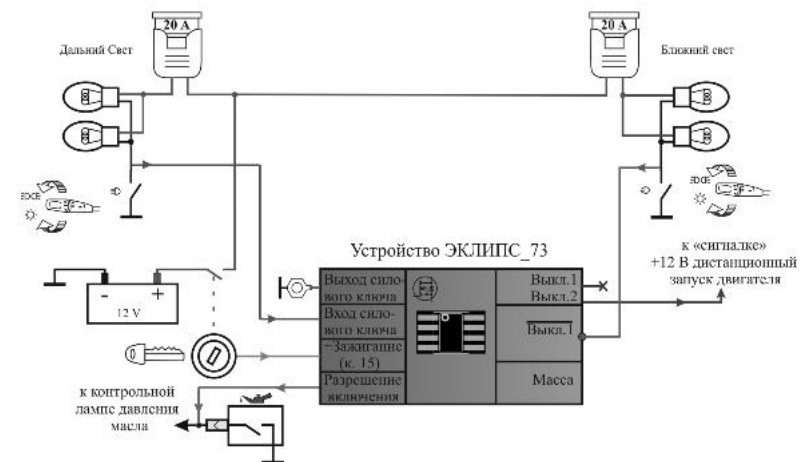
20 A

20 A

Дальний Свет

Ближний свет

Устройство ЭКЛИПС_73

к «сигналке» +12 В дистанционный запуск двигателя

Выход силового ключа

Вход силового ключа

+Зажигание (к. 15)

Разрешение включения

Выкл.1
Выкл.2

$\overline{\text{Выкл.1}}$

Масса

12 V

к контрольной лампе давления масла